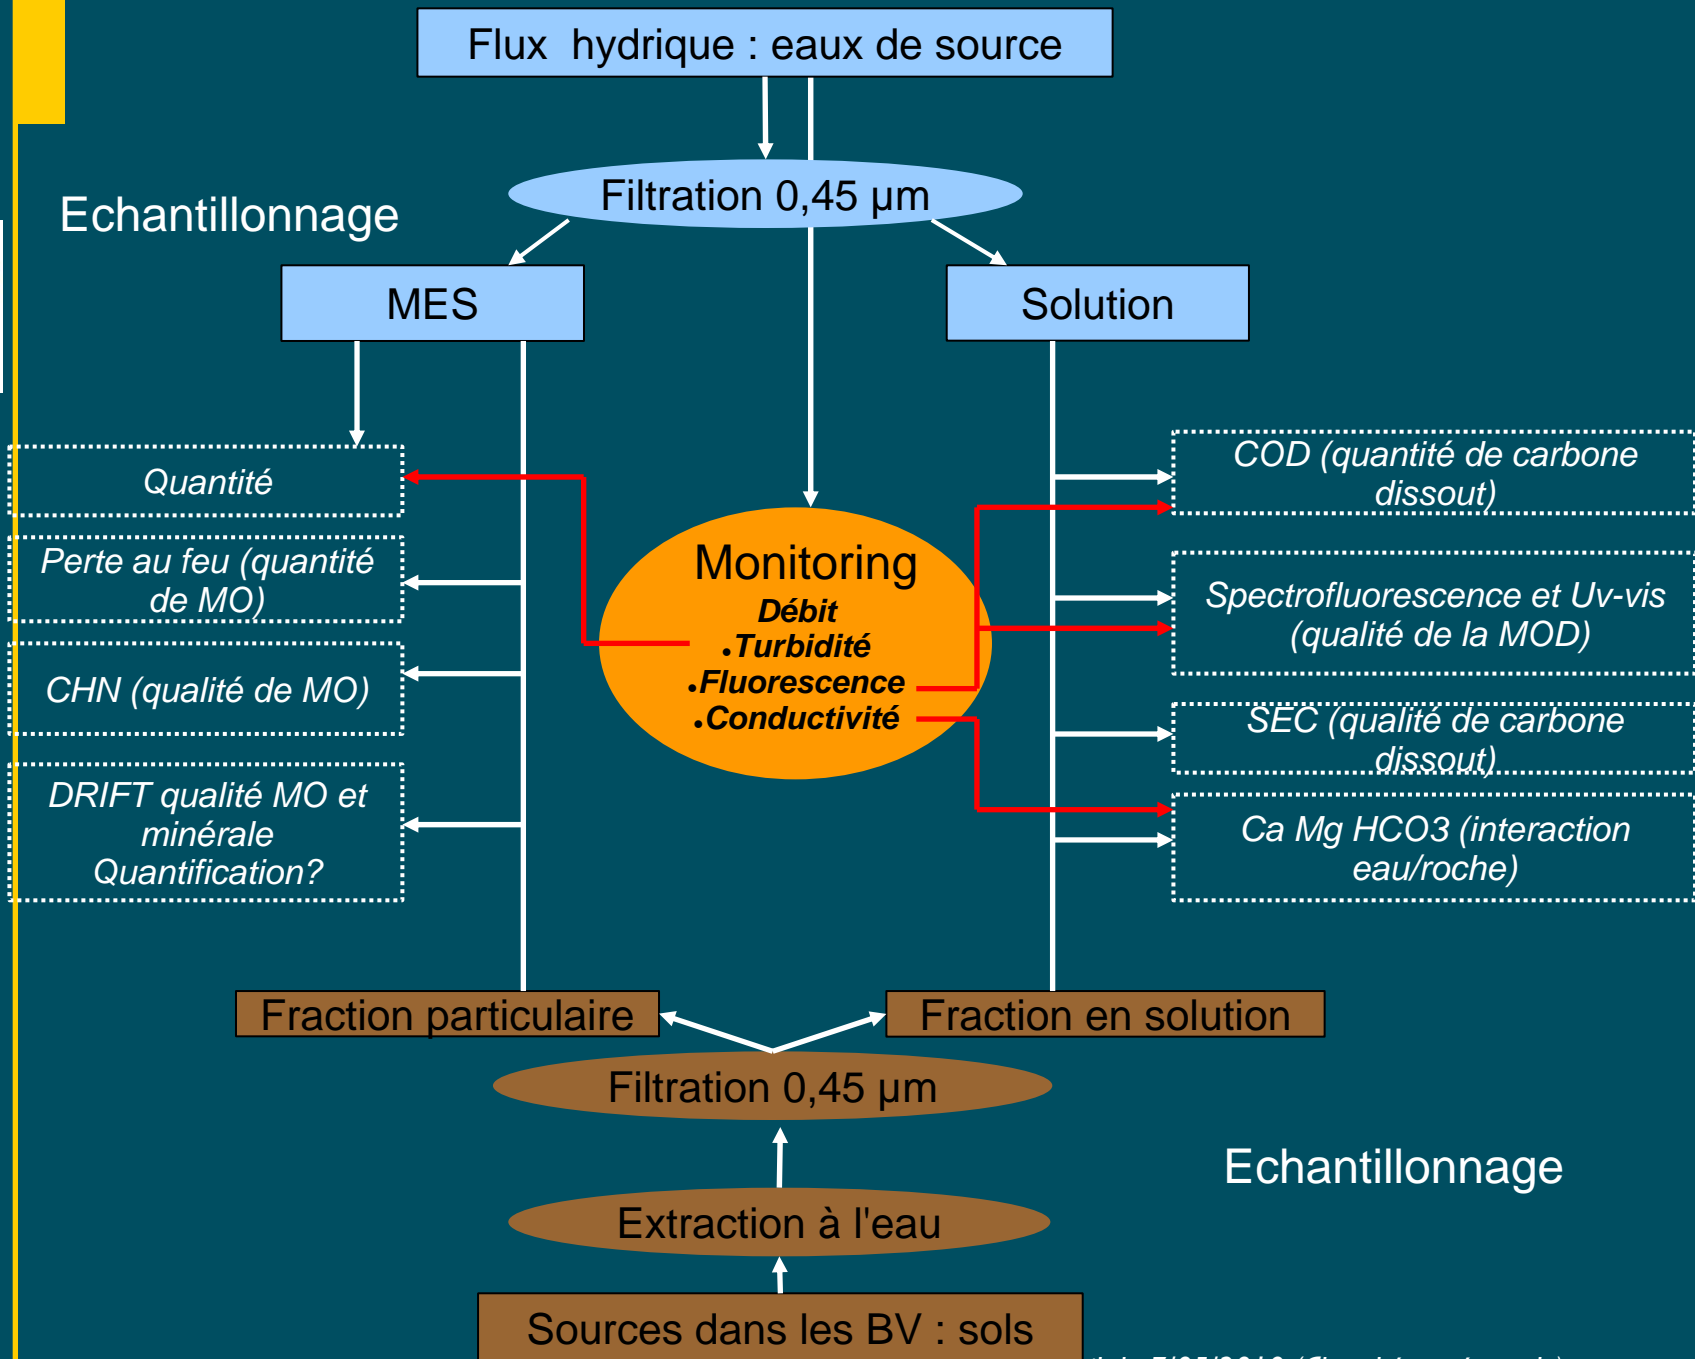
Flux hydrique : eaux de source

Filtration 0,45 µm

Echantillonnage

MES

Solution

Quantité

Perte au feu (quantité de MO)

CHN (qualité de MO)

DRIFT qualité MO et minérale Quantification?

Monitoring
Débit
•Turbidité
•Fluorescence
•Conductivité

COD (quantité de carbone dissout)

Spectrofluorescence et Uv-vis (qualité de la MOD)

SEC (qualité de carbone dissout)

Ca Mg HCO3 (interaction eau/roche)

Fraction particulaire

Fraction en solution

Filtration 0,45 µm

Echantillonnage

Extraction à l'eau

Sources dans les BV : sols

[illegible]